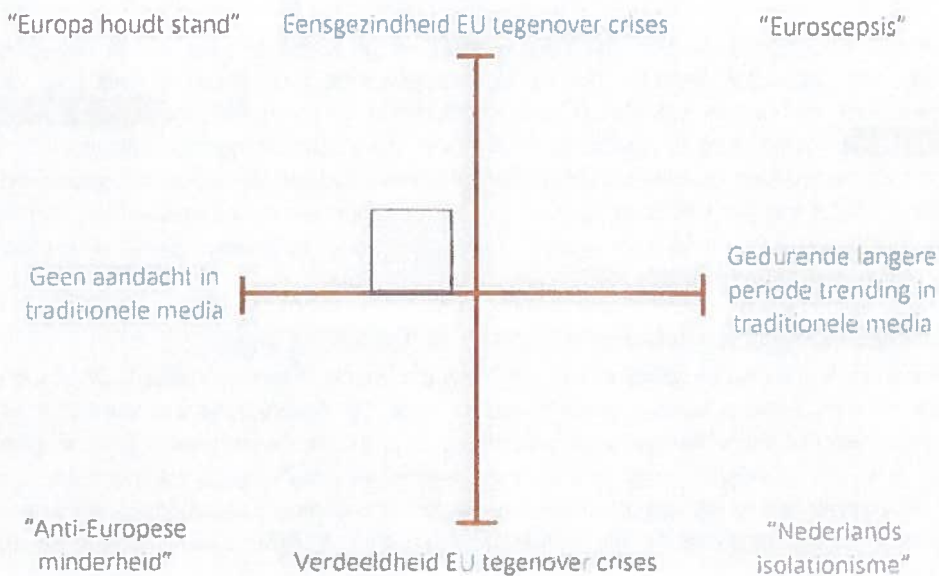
"Europa houdt stand"

Eensgezindheid EU tegenover crises

"Euroscepsis"

Geen aandacht in traditionele media

Gedurende langere periode trending in traditionele media

"Anti-Europese minderheid"

Verdeeldheid EU tegenover crises

"Nederlands isolationisme"